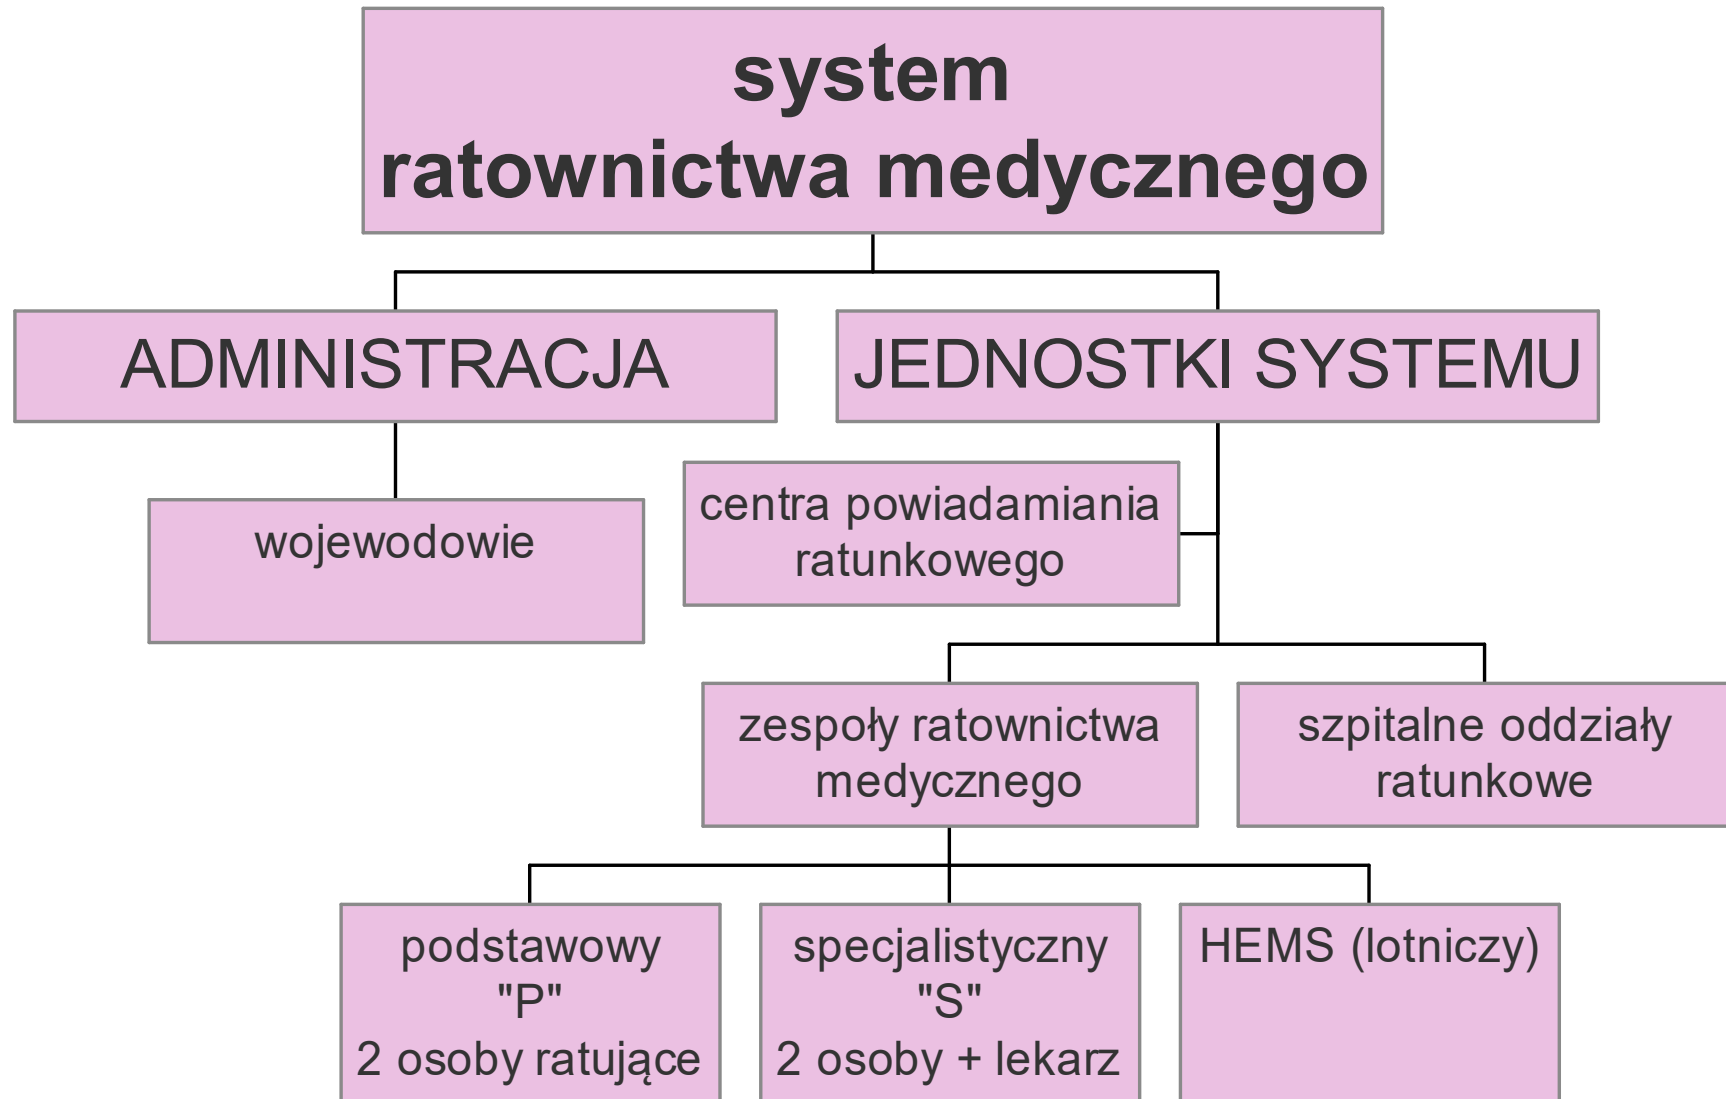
system ratownictwa medycznego

ADMINISTRACJA

JEDNOSTKI SYSTEMU

wojewodowie

centra powiadamiania ratunkowego

zespoły ratownictwa medycznego

szpitalne oddziały ratunkowe

podstawowy "P" 2 osoby ratujące

specjalistyczny "S" 2 osoby + lekarz

HEMS (lotniczy)